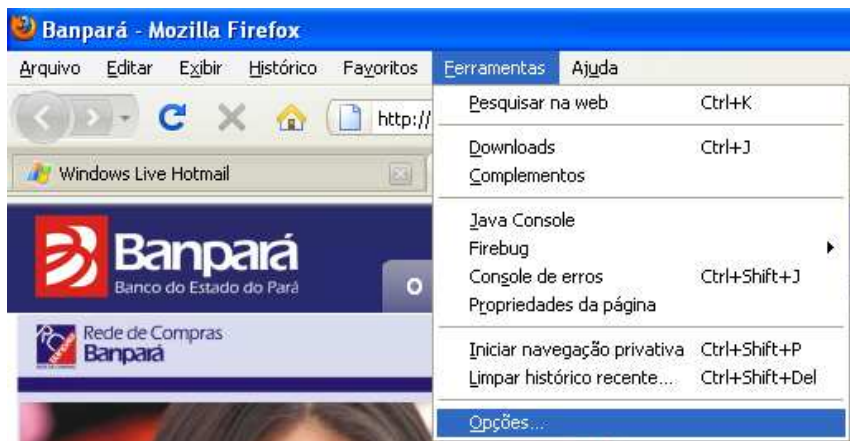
Banpará - Mozilla Firefox

Arquivo Editar Exibir Histórico Favoritos Ferramentas Ajuda

http://

Windows Live Hotmail

Banpará
Banco do Estado do Pará

O

Rede de Compras
Banpará

Pesquisar na web Ctrl+K
Downloads Ctrl+J
Complementos
Java Console
Firebug
Console de erros Ctrl+Shift+J
Propriedades da página
Iniciar navegação privativa Ctrl+Shift+P
Limpar histórico recente... Ctrl+Shift+Del
Opções...